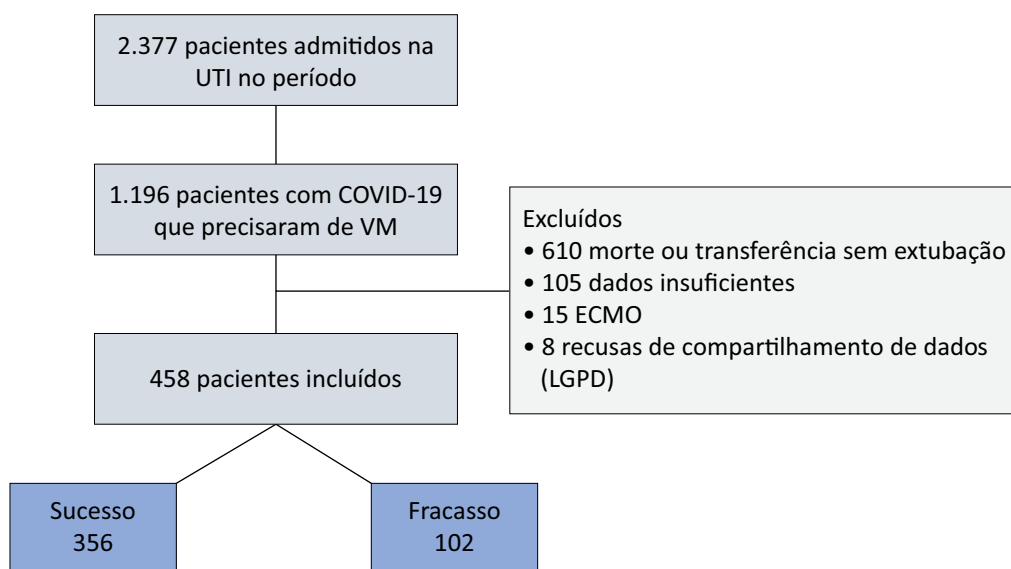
2.377 pacientes admitidos na UTI no período

1.196 pacientes com COVID-19 que precisaram de VM

Excluídos
• 610 morte ou transferência sem extubação
• 105 dados insuficientes
• 15 ECMO
• 8 recusas de compartilhamento de dados (LGPD)

458 pacientes incluídos

Sucesso
356

Fracasso
102